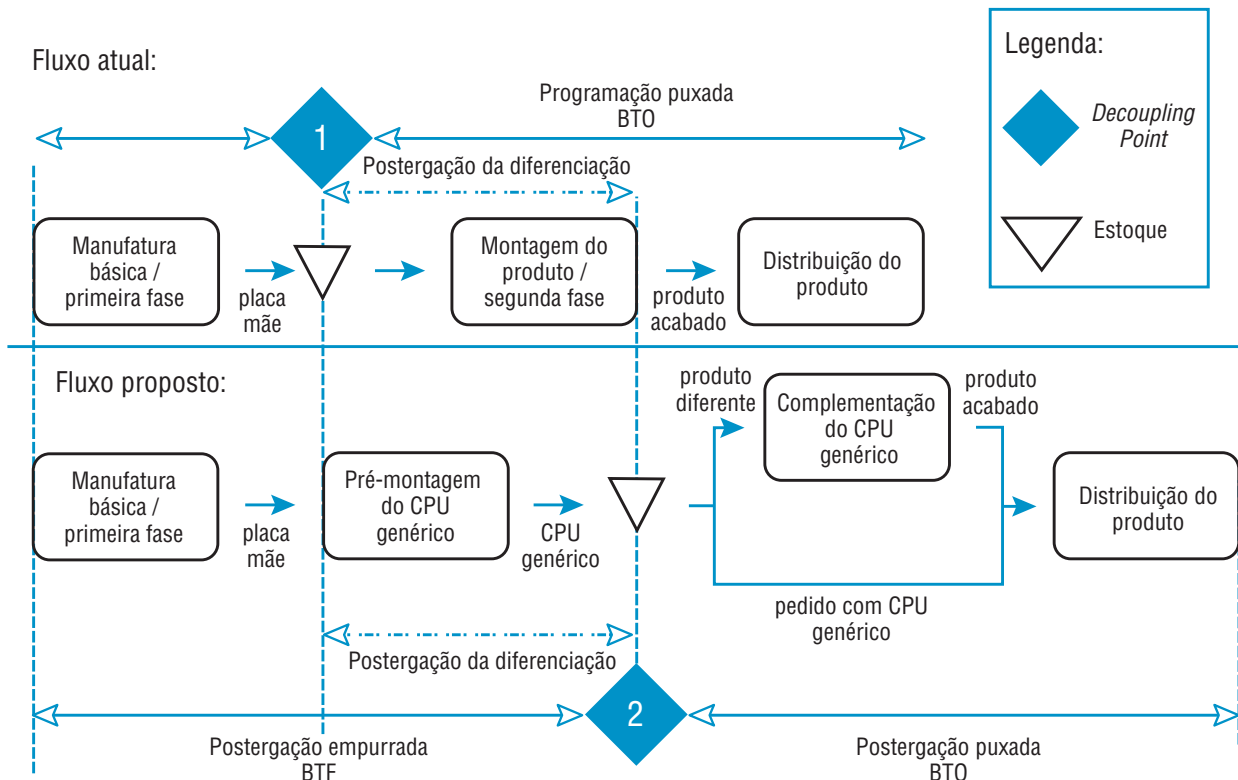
Fluxo atual:

Legenda:

Decoupling Point

Estoque

Programação puxada BTO

1

Postergação da diferenciação

Manufatura básica / primeira fase

placa mãe

Montagem do produto / segunda fase

produto acabado

Distribuição do produto

Fluxo proposto:

produto diferente

Complementação do CPU genérico

produto acabado

Manufatura básica / primeira fase

placa mãe

Pré-montagem do CPU genérico

CPU genérico

Distribuição do produto

pedido com CPU genérico

Postergação da diferenciação

2

Postergação empurrada BTF

Postergação puxada BTO